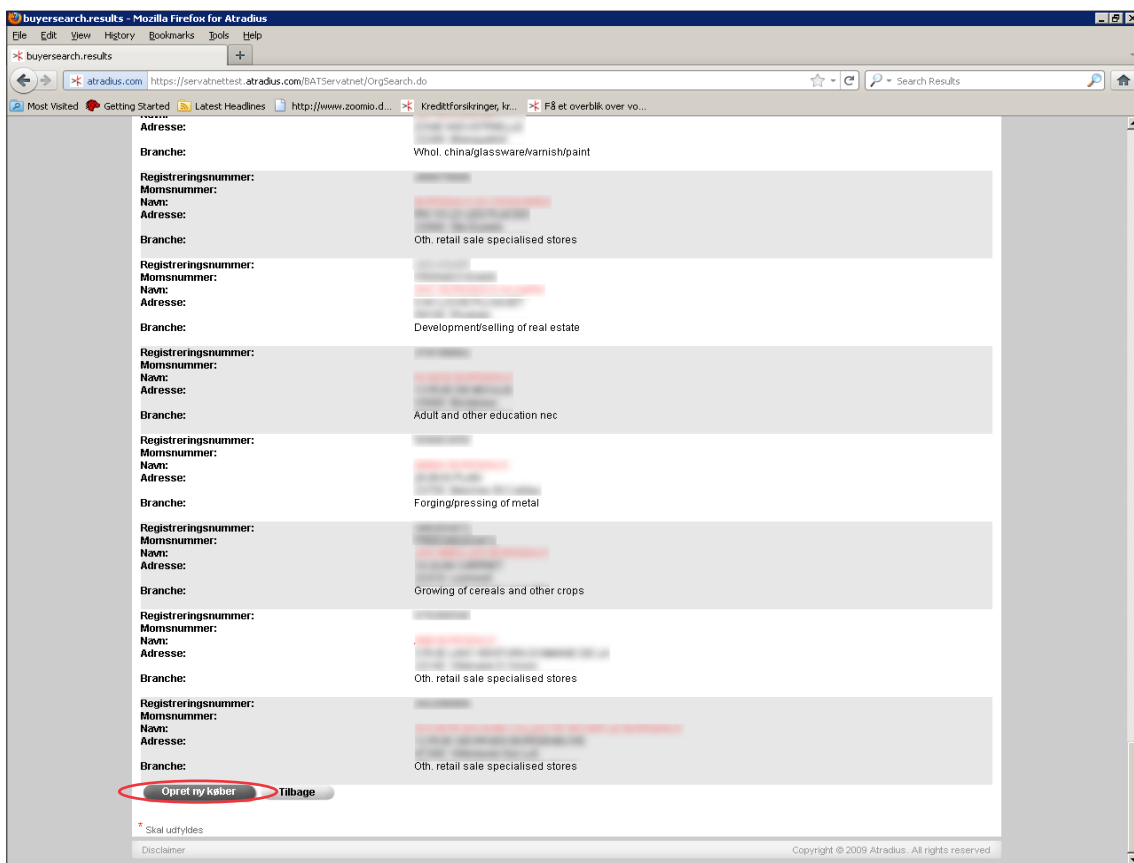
buyersearch.results - Mozilla Firefox for Atradius

File Edit View History Bookmarks Tools Help

buyersearch.results +

atradius.com https://servatnettest.atradius.com/BATServatnet/OrgSearch.do

Search Results

Most Visited Getting Started Latest Headlines http://www.zoomio.d... Kredittforsikringer, kr... Få et overblik over vo...

Adresse: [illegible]

Branche: Whol. china/glassware/varnish/paint

Registreringsnummer: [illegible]
Momsnummer:
Navn: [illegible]
Adresse: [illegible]

Branche: Oth. retail sale specialised stores

Registreringsnummer: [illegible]
Momsnummer: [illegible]
Navn: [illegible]
Adresse: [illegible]

Branche: Development/selling of real estate

Registreringsnummer: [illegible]
Momsnummer:
Navn: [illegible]
Adresse: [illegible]

Branche: Adult and other education nec

Registreringsnummer: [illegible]
Momsnummer:
Navn: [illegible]
Adresse: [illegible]

Branche: Forging/pressing of metal

Registreringsnummer: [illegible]
Momsnummer: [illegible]
Navn: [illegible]
Adresse: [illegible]

Branche: Growing of cereals and other crops

Registreringsnummer: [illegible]
Momsnummer:
Navn: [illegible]
Adresse: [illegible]

Branche: Oth. retail sale specialised stores

Registreringsnummer: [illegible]
Momsnummer:
Navn: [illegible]
Adresse: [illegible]

Branche: Oth. retail sale specialised stores

Opret ny køber Tilbage

* Skal udfyldes

Disclaimer

Copyright © 2009 Atradius. All rights reserved